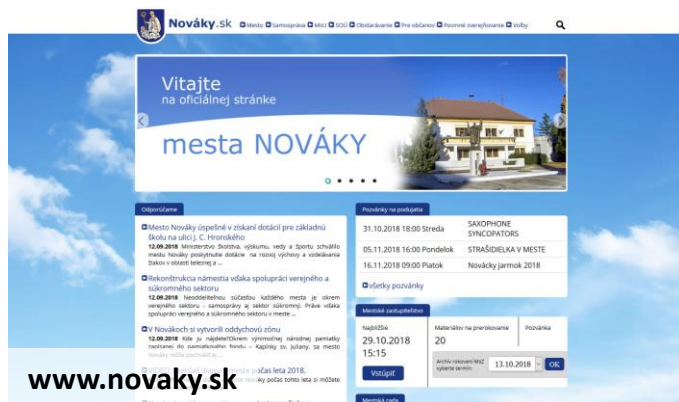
Nováky.sk Mesto Samospráva Msz SOÚ Obstarávanie Pre občanov Povinné zverejňovanie Voľby

Vitajte
na oficiálnej stránke
mesta NOVÁKY

Odporúčame

Mesto Nováky úspešné v získaní dotácií pre základnú školu na ulici J. C. Hronského
12.09.2018 Ministerstvo školstva, výskumu, vedy a športu schválilo mestu Nováky poskytnutie dotácie na rozvoj výchovy a vzdelávania žiakov v oblasti telesnej a ...

Rekonštrukcia námestia vďaka spolupráci verejného a súkromného sektoru
12.09.2018 Neoddeliteľnou súčasťou každého mesta je okrem verejného sektoru - samosprávy aj sektor súkromný. Práve vďaka spolupráci verejného a súkromného sektoru v meste ...

V Novákoch si vytvorili oddychovú zónu
12.09.2018 Kde ju nájdete?Okrem výnimočnej národnej pamiatky zapísanej do pamiatkového fondu – Kaplnky sv. Juliany, sa mesto Nováky môže pochváliť aj ...

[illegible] počas leta 2018.
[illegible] Nováky počas tohto leta si môžete

Pozvánky na podujatia

| 31.10.2018 18:00 Streda | SAXOPHONE SYNCOPATORS |
|---|---|
| 05.11.2018 16:00 Pondelok | STRAŠIDIELKA V MESTE |
| 16.11.2018 09:00 Piatok | Novácky jarmok 2018 |

Všetky pozvánky

Mestské zastupiteľstvo

Najbližšie
29.10.2018
15:15
Vstúpiť

Materiálov na prerokovanie
20

Zápisnica

Archív rokovaní MsZ vyberte termín: 13.10.2018 OK

Mestská rada

www.novaky.sk